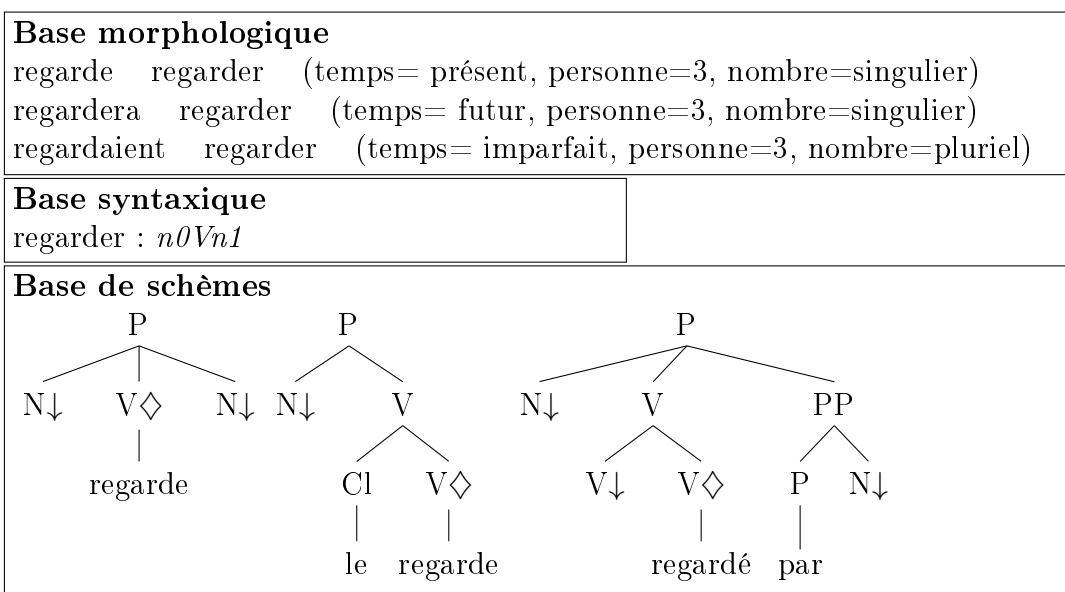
**Base morphologique**
regarde regarder (temps= présent, personne=3, nombre=singulier)
regardera regarder (temps= futur, personne=3, nombre=singulier)
regardaient regarder (temps= imparfait, personne=3, nombre=pluriel)

**Base syntaxique**
regarder : *n0Vn1*

**Base de schèmes**
P
N$\downarrow$ V$\diamond$ N$\downarrow$
regarde

P
N$\downarrow$ V
Cl V$\diamond$
le regarde

P
N$\downarrow$ V PP
V$\downarrow$ V$\diamond$ P N$\downarrow$
regardé par